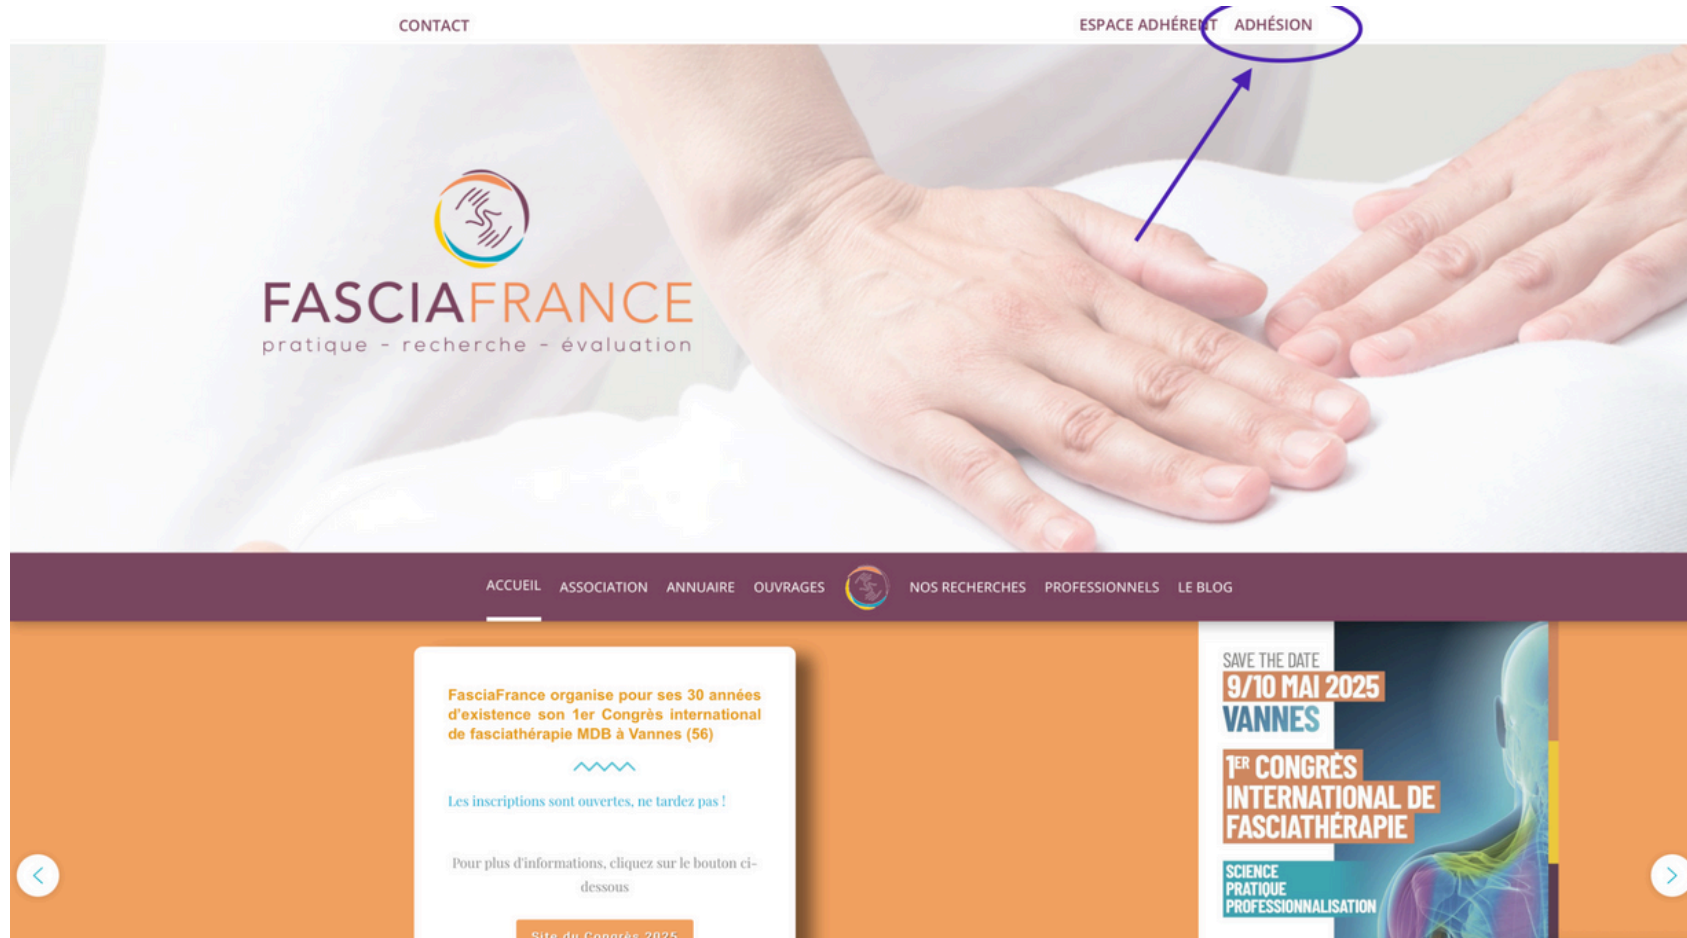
CONTACT

ESPACE ADHÉRENT ADHÉSION

FASCIAFRANCE
pratique - recherche - évaluation

ACCUEIL ASSOCIATION ANNUAIRE OUVRAGES NOS RECHERCHES PROFESSIONNELS LE BLOG

FasciaFrance organise pour ses 30 années d'existence son 1er Congrès international de fasciathérapie MDB à Vannes (56)

Les inscriptions sont ouvertes, ne tardez pas !

Pour plus d'informations, cliquez sur le bouton ci-dessous

Site du Congrès 2025

SAVE THE DATE
9/10 MAI 2025
VANNES
1ER CONGRÈS INTERNATIONAL DE FASCIATHÉRAPIE
SCIENCE
PRATIQUE
PROFESSIONNALISATION